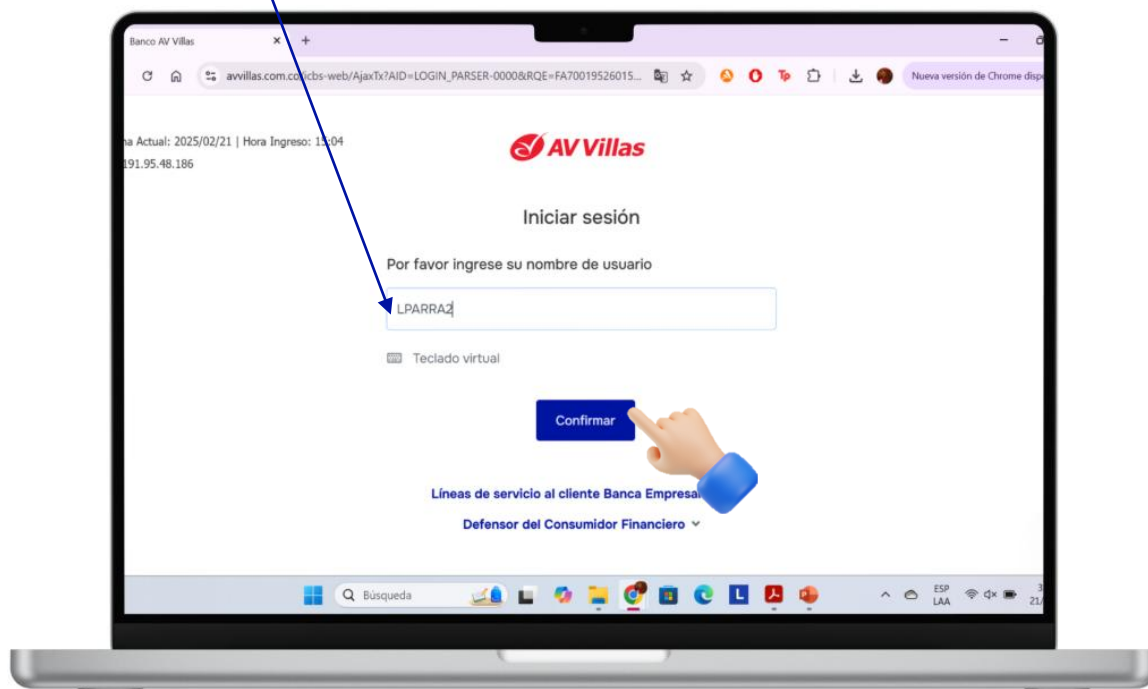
Banco AV Villas

avvillas.com.co/icbs-web/AjaxTx?AID=LOGIN_PARSER-0000&RQE=FA70019526015...

Nueva versión de Chrome disp

na Actual: 2025/02/21 | Hora Ingreso: 15:04
191.95.48.186

AV Villas

Iniciar sesión

Por favor ingrese su nombre de usuario

LPARRA2

Teclado virtual

Confirmar

Líneas de servicio al cliente Banca Empresa

Defensor del Consumidor Financiero

Búsqueda

ESP
LAA

3
21/